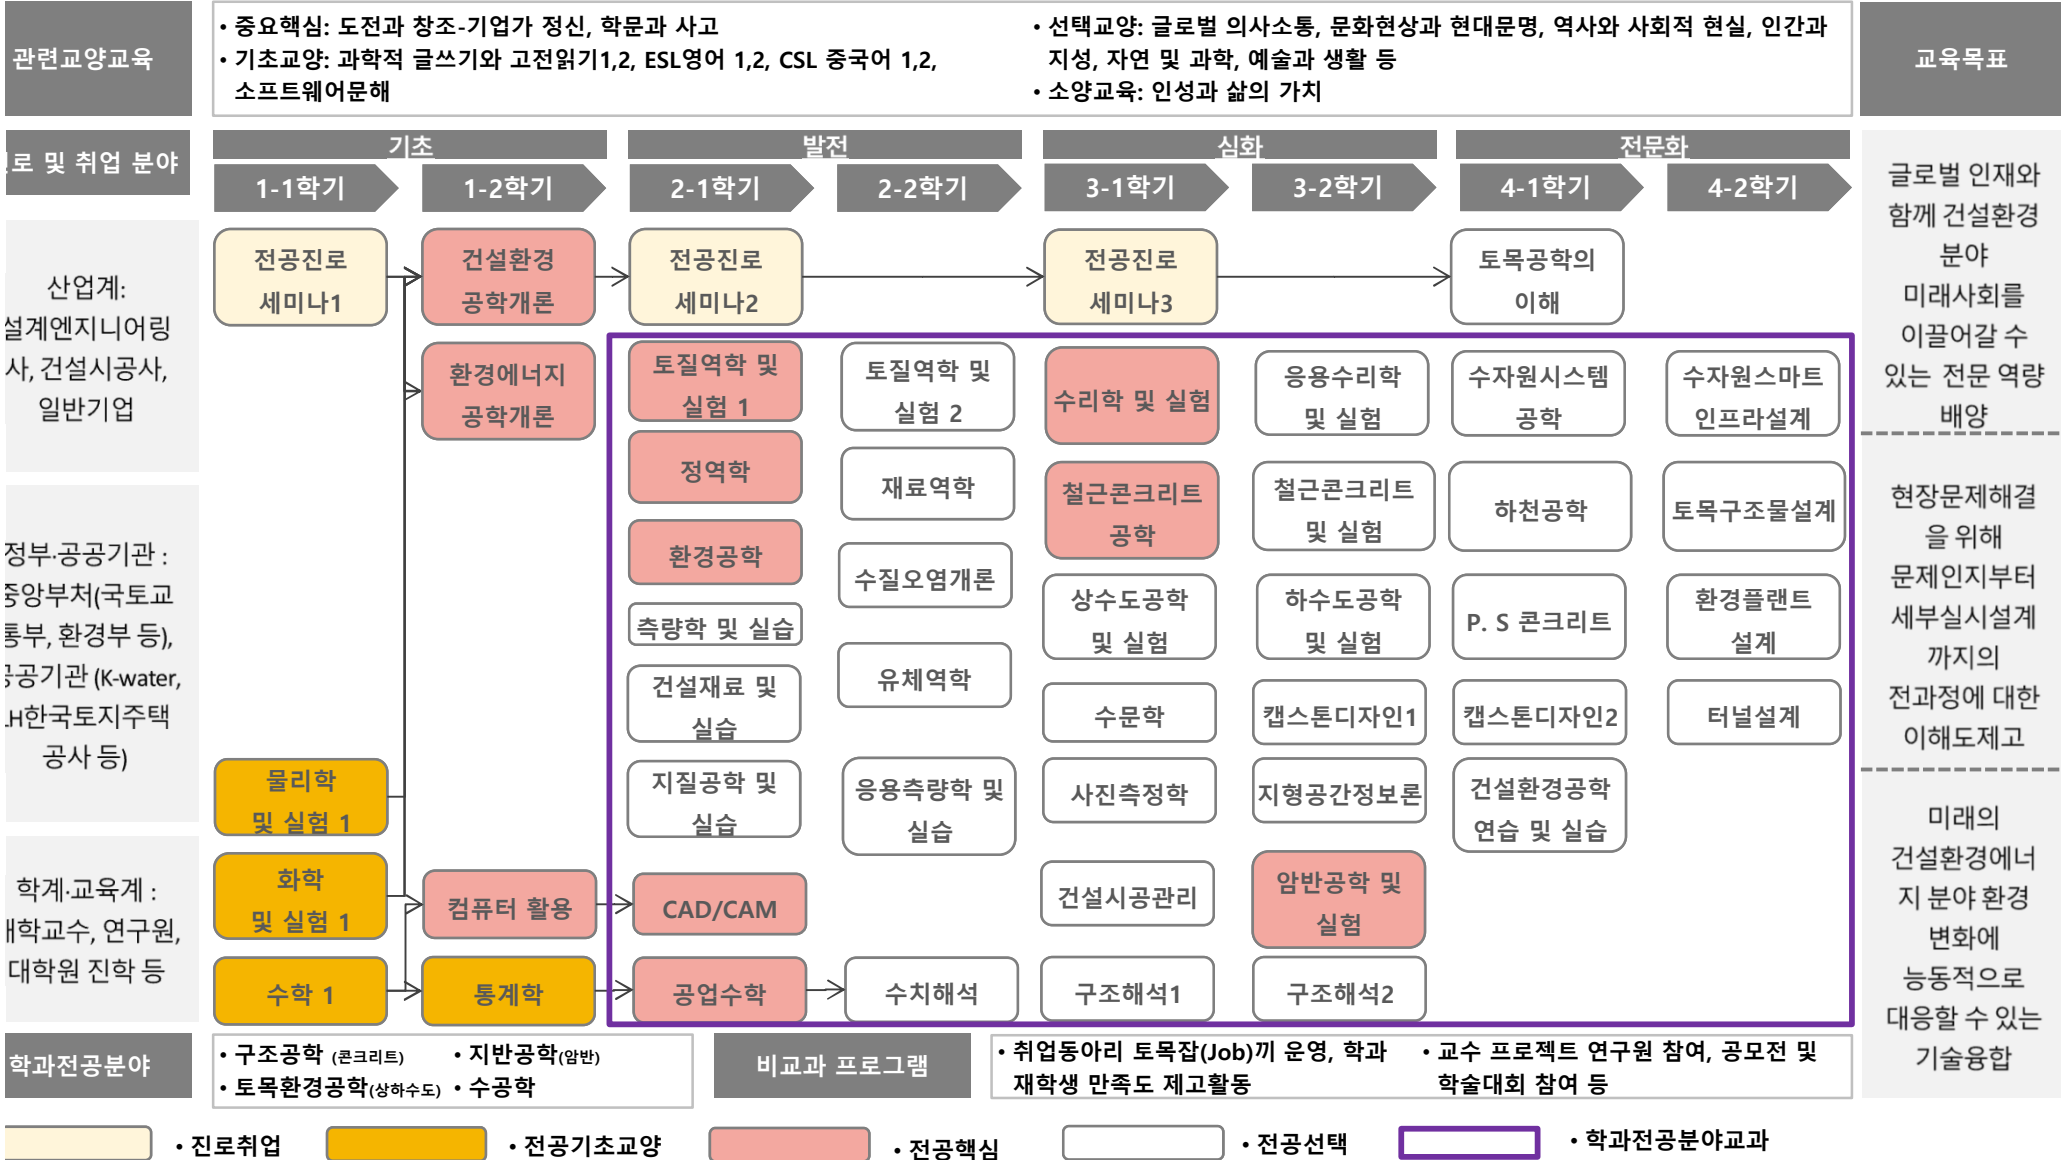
관련교양교육

• 중요핵심: 도전과 창조-기업가 정신, 학문과 사고
• 기초교양: 과학적 글쓰기와 고전읽기1,2, ESL영어 1,2, CSL 중국어 1,2, 소프트웨어문해

• 선택교양: 글로벌 의사소통, 문화현상과 현대문명, 역사와 사회적 현실, 인간과 지성, 자연 및 과학, 예술과 생활 등
• 소양교육: 인성과 삶의 가치

교육목표

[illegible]로 및 취업 분야

기초 발전 심화 전문화

1-1학기 1-2학기 2-1학기 2-2학기 3-1학기 3-2학기 4-1학기 4-2학기

산업계: 설계엔지니어링사, 건설시공사, 일반기업

정부·공공기관 : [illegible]중앙부처(국토교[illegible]통부, 환경부 등), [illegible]공기관 (K-water, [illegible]LH한국토지주택공사 등)

학계·교육계 : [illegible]대학교수, 연구원, 대학원 진학 등

전공진로 세미나1
건설환경 공학개론
전공진로 세미나2
전공진로 세미나3
토목공학의 이해

환경에너지 공학개론
토질역학 및 실험 1
토질역학 및 실험 2
수리학 및 실험
응용수리학 및 실험
수자원시스템 공학
수자원스마트 인프라설계

정역학
재료역학
철근콘크리트 공학
철근콘크리트 및 실험
하천공학
토목구조물설계

환경공학
수질오염개론
상수도공학 및 실험
하수도공학 및 실험
P. S 콘크리트
환경플랜트 설계

측량학 및 실습
건설재료 및 실습
유체역학
수문학
캡스톤디자인1
캡스톤디자인2
터널설계

물리학 및 실험 1
지질공학 및 실습
응용측량학 및 실습
사진측정학
지형공간정보론
건설환경공학 연습 및 실습

화학 및 실험 1
컴퓨터 활용
CAD/CAM
건설시공관리
암반공학 및 실험

수학 1
통계학
공업수학
수치해석
구조해석1
구조해석2

글로벌 인재와 함께 건설환경 분야 미래사회를 이끌어갈 수 있는 전문 역량 배양

현장문제해결을 위해 문제인지부터 세부실시설계까지의 전과정에 대한 이해도제고

미래의 건설환경에너지 분야 환경 변화에 능동적으로 대응할 수 있는 기술융합

학과전공분야

• 구조공학 (콘크리트)
• 토목환경공학(상하수도)
• 지반공학(암반)
• 수공학

비교과 프로그램

• 취업동아리 토목잡(Job)끼 운영, 학과 재학생 만족도 제고활동
• 교수 프로젝트 연구원 참여, 공모전 및 학술대회 참여 등

• 진로취업 • 전공기초교양 • 전공핵심 • 전공선택 • 학과전공분야교과